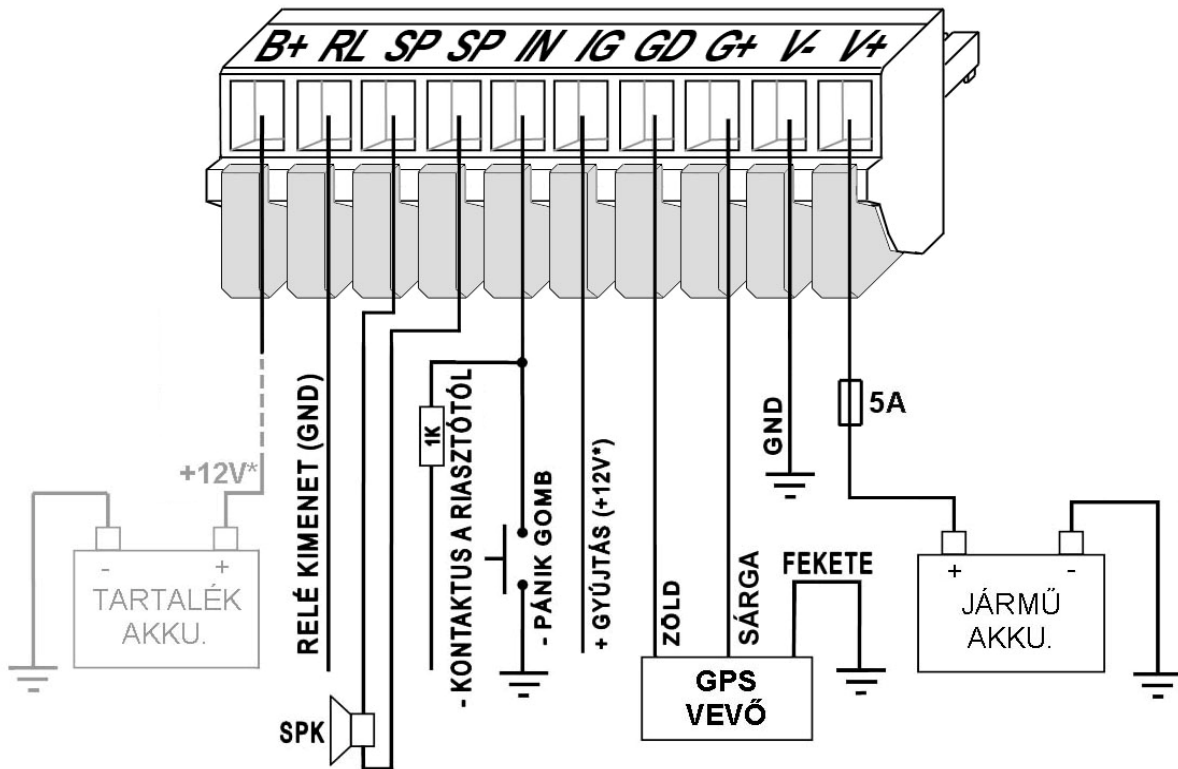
B+ RL SP SP IN IG GD G+ V- V+

+12V*

-

+

TARTALÉK AKKU.

RELÉ KIMENET (GND)

SPK

- KONTAKTUS A RIASZTÓTÓL

1K

- PÁNIK GOMB

+ GYÚJTÁS (+12V*)

ZÖLD

SÁRGA

FEKETE

GPS VEVŐ

GND

5A

+

-

JÁRMŰ AKKU.